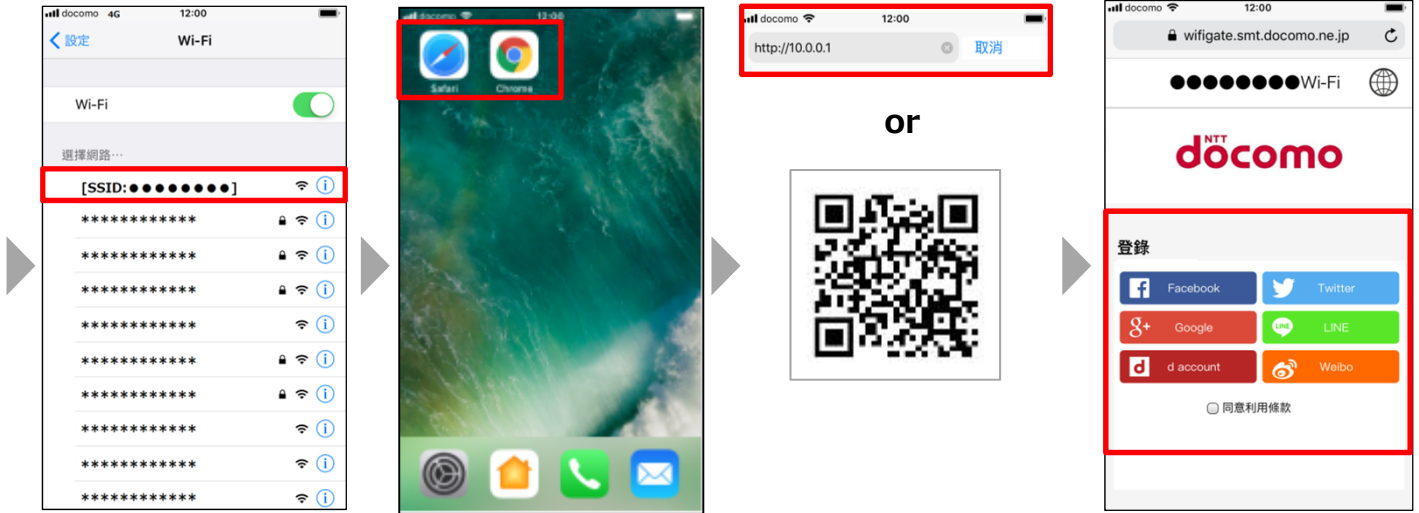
docomo 4G 12:00
設定 Wi-Fi
Wi-Fi
選擇網路…
[SSID:●●●●●●●●]
************
************
************
************
************
************
************
************
************
************

docomo 12:00
Safari Chrome

docomo 12:00
http://10.0.0.1 取消

or

docomo 12:00
wifigate.smt.docomo.ne.jp
●●●●●●●●Wi-Fi
NTT docomo
登録
Facebook
Twitter
Google
LINE
d account
Weibo
同意利用條款